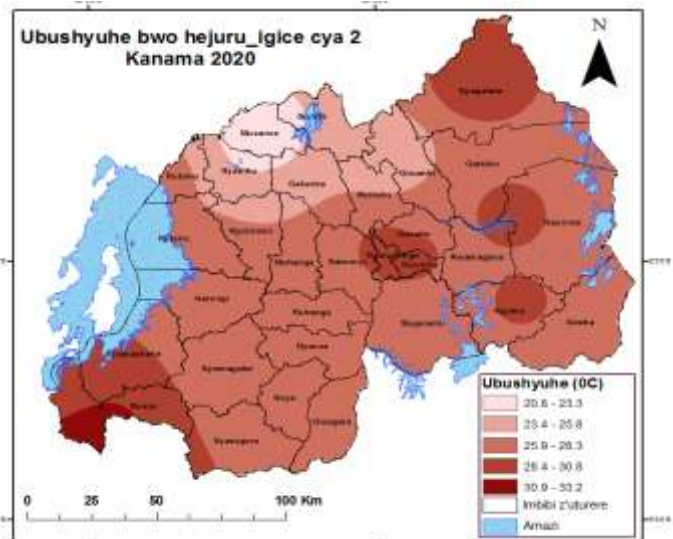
Ubushyuhe bwo hejuru_igice cya 2
Kanama 2020

N

Nyagatare
Musanze
Burera
Nyabihu
Gakenke
Gicumbi
Gatsibo
Rubavu
Rulindo
Kayonza
Ngororero
Gasabo
Kicukiro
Rwamagana
Muhanga
Ngoma
Karongi
Ruhango
Bugesera
Kirehe
Nyamagabe
Nyanza
Rusizi
Huye
Nyaruguru
Gisagara
Nyamasheke

Ubushyuhe (0C)
20.6 - 23.3
23.4 - 25.8
25.9 - 28.3
28.4 - 30.8
30.9 - 33.2
Imbibi z'uturere
Amazi

0 25 50 100 Km